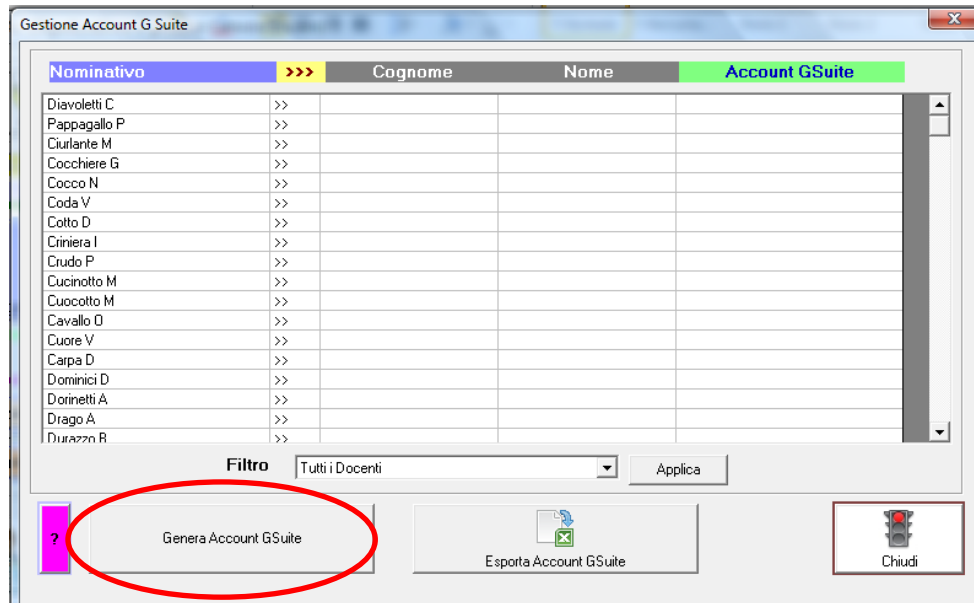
Gestione Account G Suite

| Nominativo | >>> | Cognome | Nome | Account GSuite |
|---|---|---|---|---|
| Diavoletti C | >> | | | |
| Pappagallo P | >> | | | |
| Ciurlante M | >> | | | |
| Cocchiere G | >> | | | |
| Cocco N | >> | | | |
| Coda V | >> | | | |
| Cotto D | >> | | | |
| Criniera I | >> | | | |
| Crudo P | >> | | | |
| Cucinotto M | >> | | | |
| Cuocotto M | >> | | | |
| Cavallo O | >> | | | |
| Cuore V | >> | | | |
| Carpa D | >> | | | |
| Dominici D | >> | | | |
| Dorinetti A | >> | | | |
| Drago A | >> | | | |
| Durazzo B | >> | | | |

Filtro Tutti i Docenti Applica

? Genera Account GSuite Esporta Account GSuite Chiudi